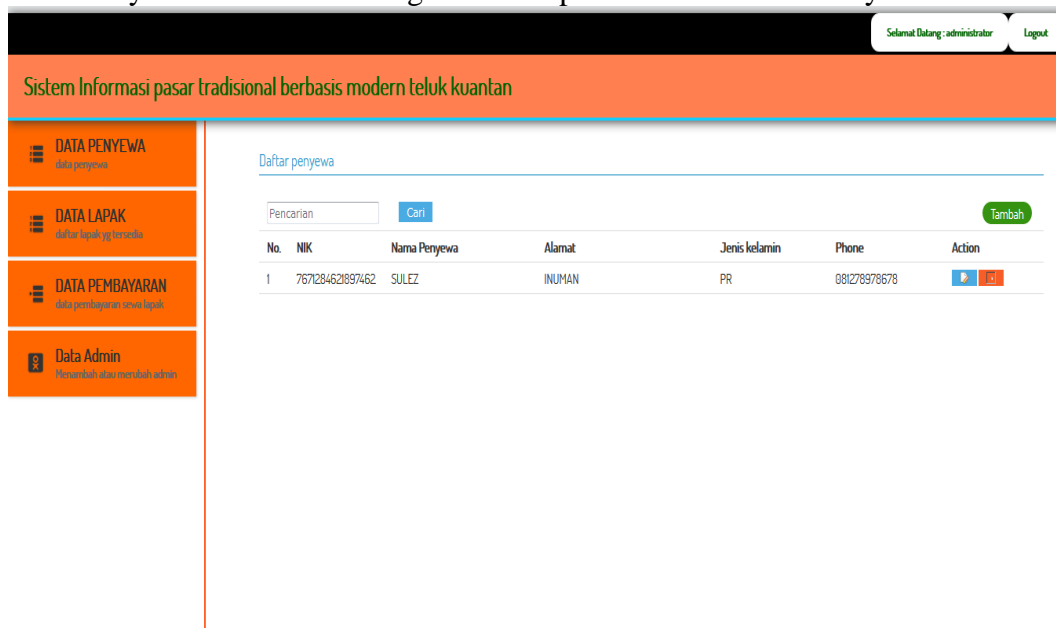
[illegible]

Selamat Datang : administrator

Logout

Sistem Informasi pasar tradisional berbasis modern teluk kuantan

DATA PENYEWA
data penyewa

DATA LAPAK
daftar lapak yg tersedia

DATA PEMBAYARAN
data pembayaran sewa lapak

Data Admin
Menambah atau merubah admin

Daftar penyewa

Pencarian

Cari

Tambah

| No. | NIK | Nama Penyewa | Alamat | Jenis kelamin | Phone | Action |
|---|---|---|---|---|---|---|
| 1 | 7671284621897462 | SULEZ | INUMAN | PR | 081278978678 | |